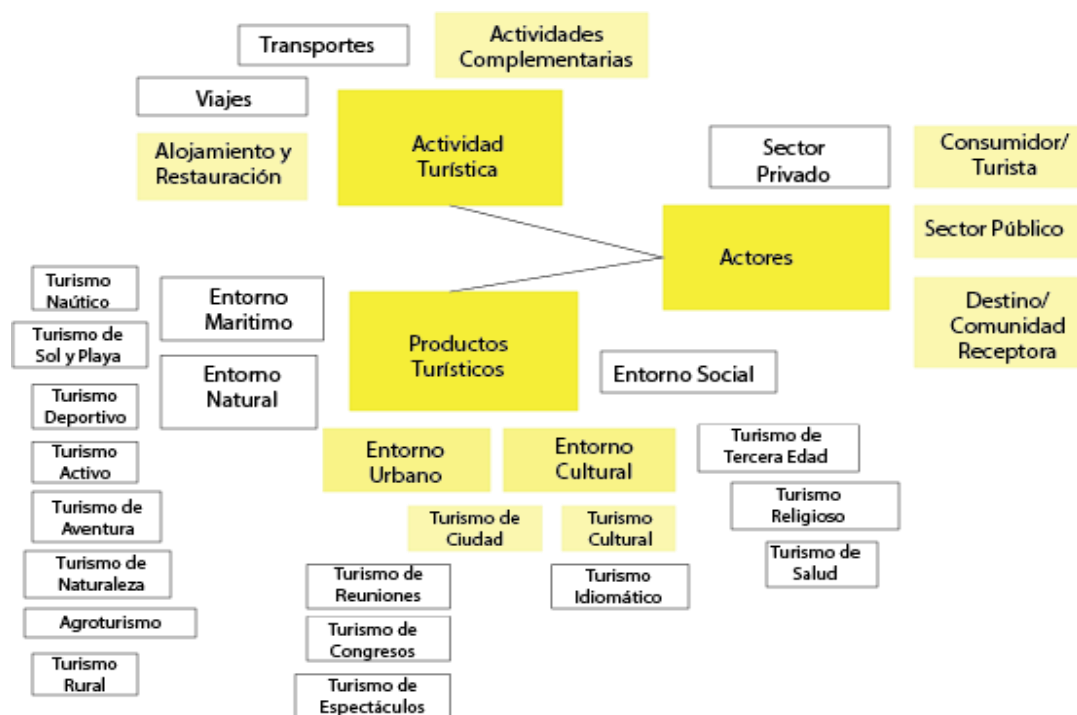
Transportes

Actividades Complementarias

Viajes

Alojamiento y Restauración

Actividad Turística

Sector Privado

Consumidor/ Turista

Sector Público

Actores

Destino/ Comunidad Receptora

Turismo Naútico

Entorno Maritimo

Turismo de Sol y Playa

Productos Turísticos

Entorno Natural

Entorno Social

Turismo Deportivo

Turismo Activo

Entorno Urbano

Entorno Cultural

Turismo de Tercera Edad

Turismo de Aventura

Turismo Religioso

Turismo de Ciudad

Turismo Cultural

Turismo de Naturaleza

Turismo de Salud

Turismo de Reuniones

Turismo Idiomático

Agroturismo

Turismo de Congresos

Turismo Rural

Turismo de Espectáculos